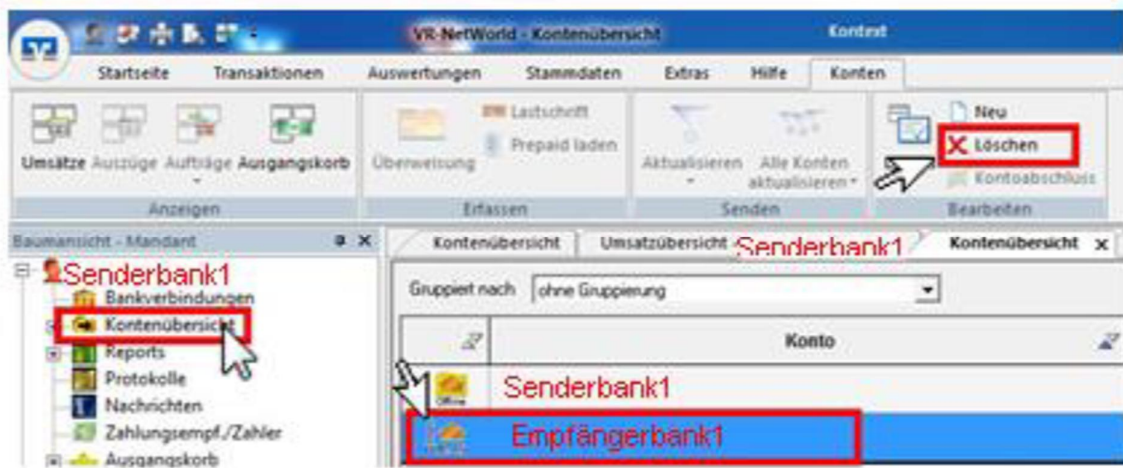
VR-NetWorld - Kontenübersicht
Kontext
Startseite Transaktionen Auswertungen Stammdaten Extras Hilfe Konten
Umsätze Auszüge Aufträge Ausgangskorb
Anzeigen
Überweisung Lastschrift Prepaid laden
Erfassen
Aktualisieren Alle Konten aktualisieren
Senden
Neu
Löschen
Kontoabschluss
Bearbeiten
Baumansicht - Mandant
Senderbank1
Bankverbindungen
Kontenübersicht
Reports
Protokolle
Nachrichten
Zahlungsempf./Zahler
Ausgangskorb
Kontenübersicht Umsatzübersicht Senderbank1 Kontenübersicht
Gruppiert nach ohne Gruppierung
Konto
Offline
Senderbank1
Empfängerbank1